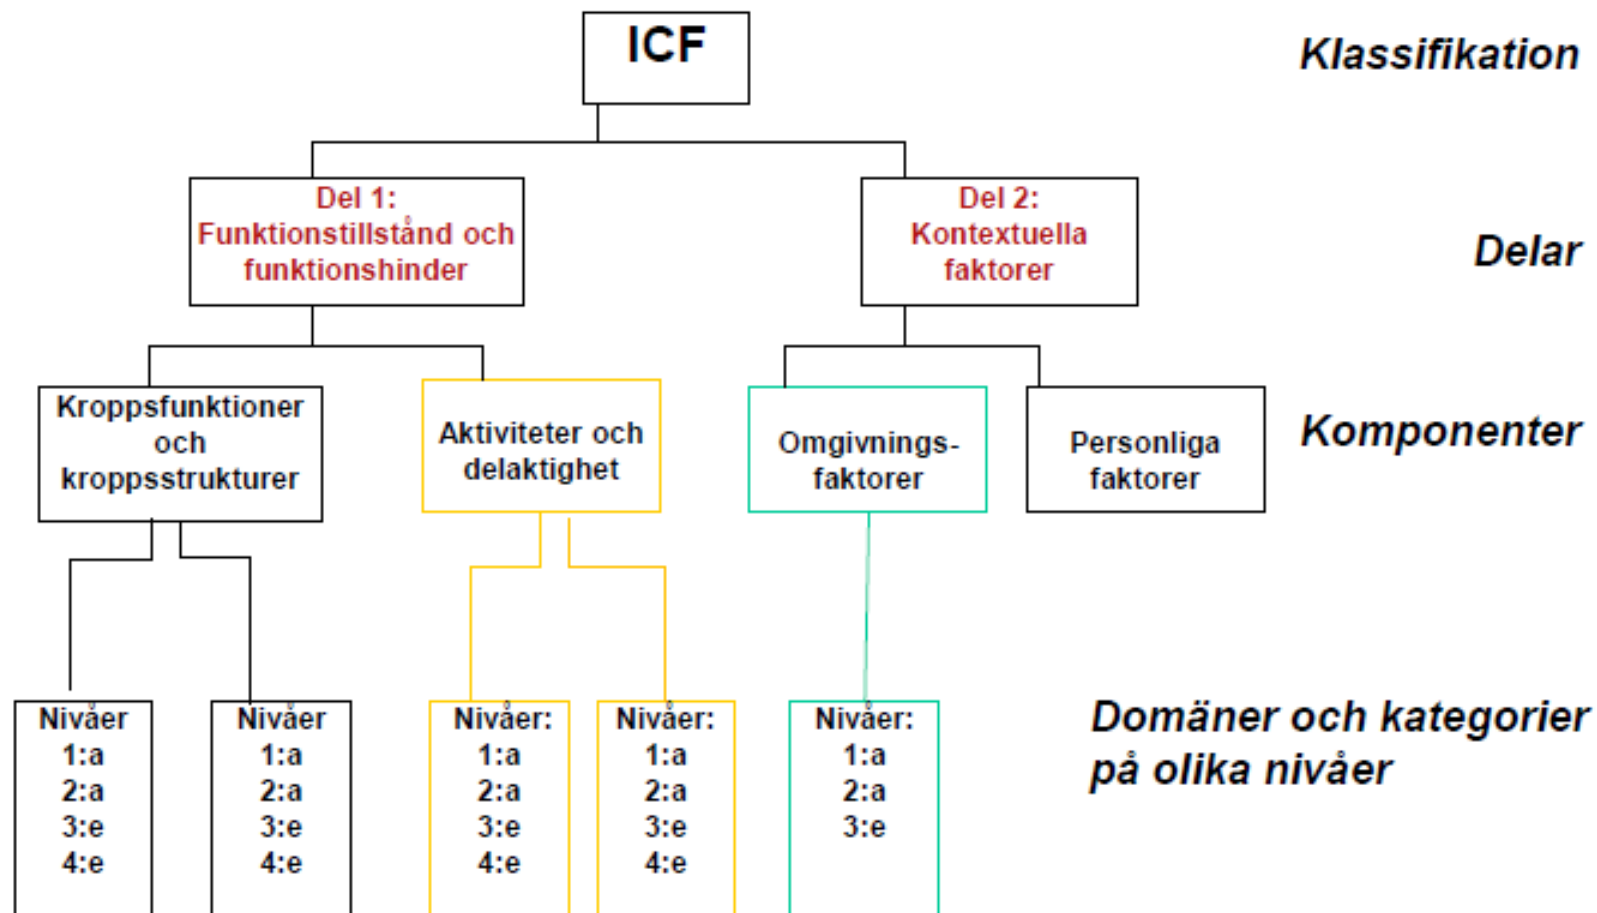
ICF

Klassifikation

Del 1: Funktionstillstånd och funktionshinder

Del 2: Kontextuella faktorer

Delar

Kroppsfunktioner och kroppsstrukturer

Aktiviteter och delaktighet

Omgivningsfaktorer

Personliga faktorer

Komponenter

Nivåer 1:a 2:a 3:e 4:e

Nivåer 1:a 2:a 3:e 4:e

Nivåer: 1:a 2:a 3:e 4:e

Nivåer: 1:a 2:a 3:e 4:e

Nivåer: 1:a 2:a 3:e

Domäner och kategorier på olika nivåer